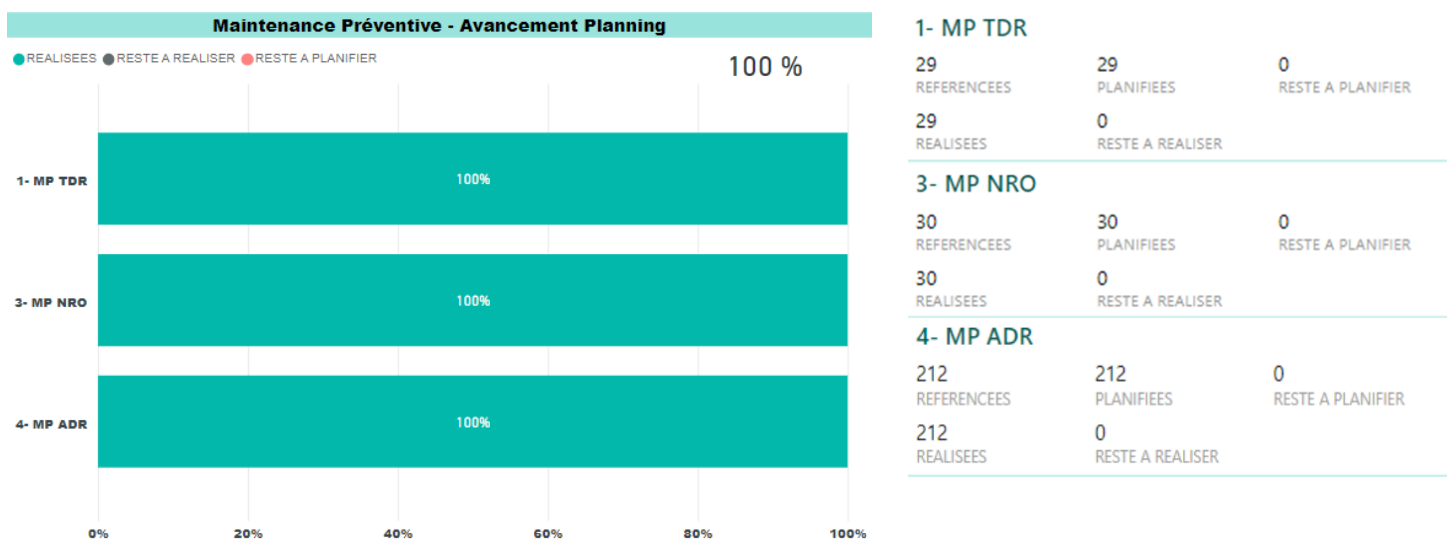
Maintenance Préventive - Avancement Planning

REALISEES RESTE A REALISER RESTE A PLANIFIER

100 %

1- MP TDR
100%

3- MP NRO
100%

4- MP ADR
100%

0% 20% 40% 60% 80% 100%

1- MP TDR

29
REFERENCEES

29
PLANIFIEES

0
RESTE A PLANIFIER

29
REALISEES

0
RESTE A REALISER

3- MP NRO

30
REFERENCEES

30
PLANIFIEES

0
RESTE A PLANIFIER

30
REALISEES

0
RESTE A REALISER

4- MP ADR

212
REFERENCEES

212
PLANIFIEES

0
RESTE A PLANIFIER

212
REALISEES

0
RESTE A REALISER